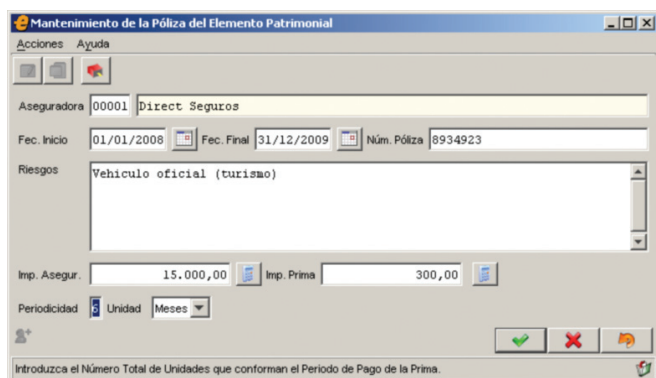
Mantenimiento de la Póliza del Elemento Patrimonial

Acciones Ayuda

Aseguradora 00001 Direct Seguros

Fec. Inicio 01/01/2008 Fec. Final 31/12/2009 Núm. Póliza 8934923

Riesgos Vehiculo oficial (turismo)

Imp. Asegur. 15.000,00 Imp. Prima 300,00

Periodicidad 6 Unidad Meses

Introduzca el Número Total de Unidades que conforman el Periodo de Pago de la Prima.